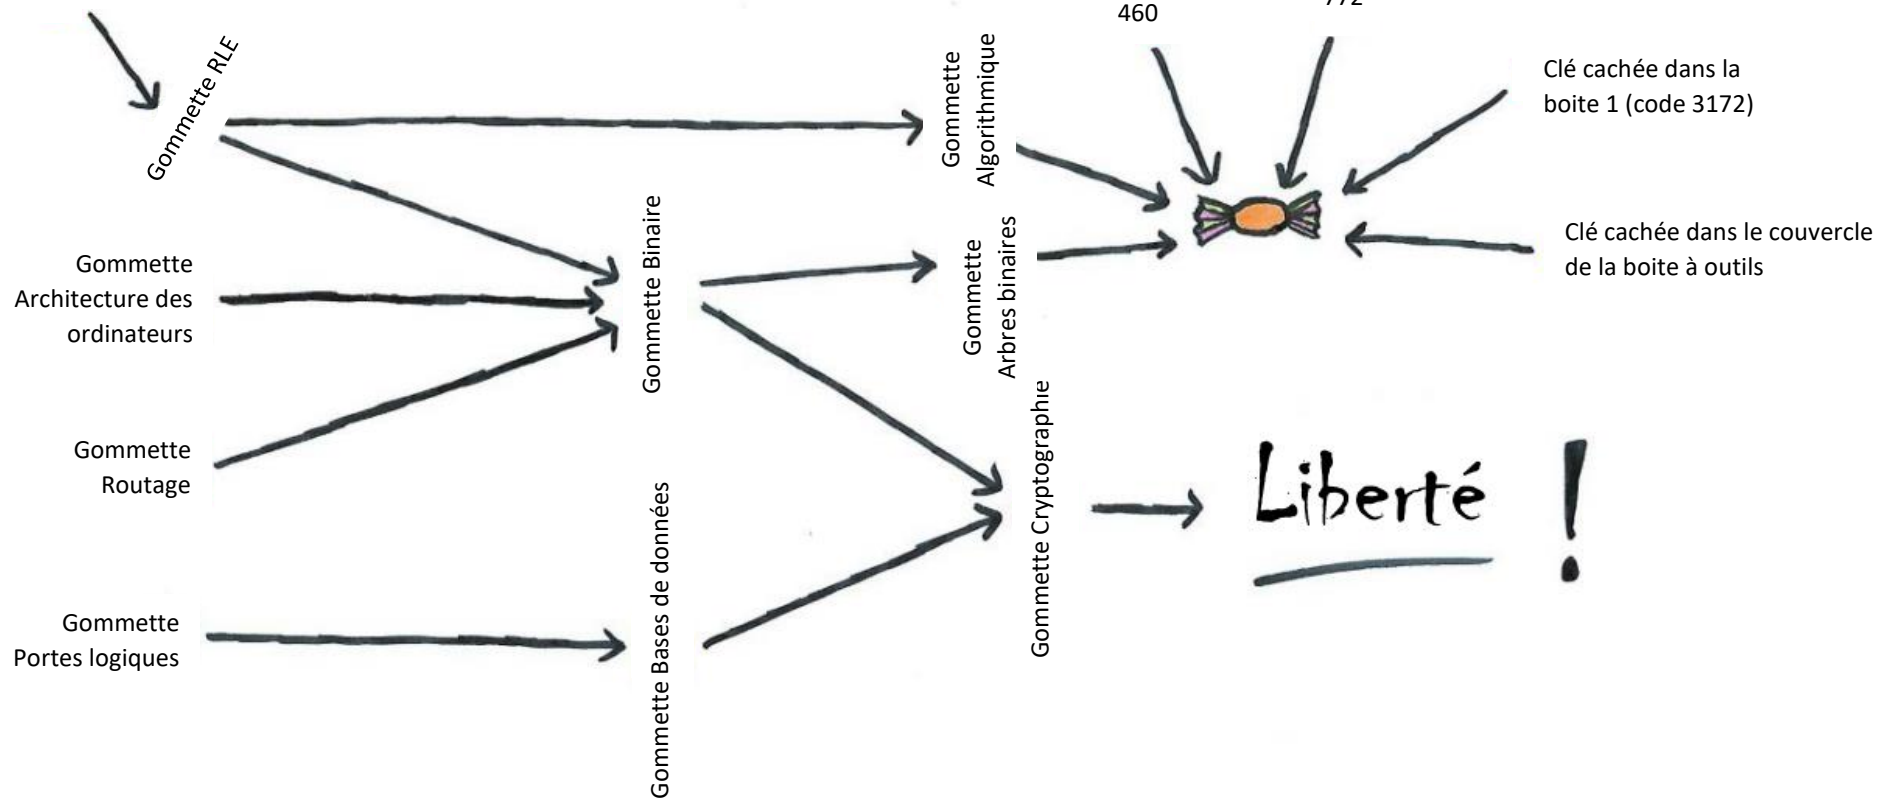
460

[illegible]72

Clé cachée dans la boite 1 (code 3172)

Gommette RLE

Gommette Algorithmique

Clé cachée dans le couvercle de la boite à outils

Gommette Architecture des ordinateurs

Gommette Binaire

Gommette Arbres binaires

Gommette Routage

Gommette Cryptographie

Liberté !

Gommette Bases de données

Gommette Portes logiques